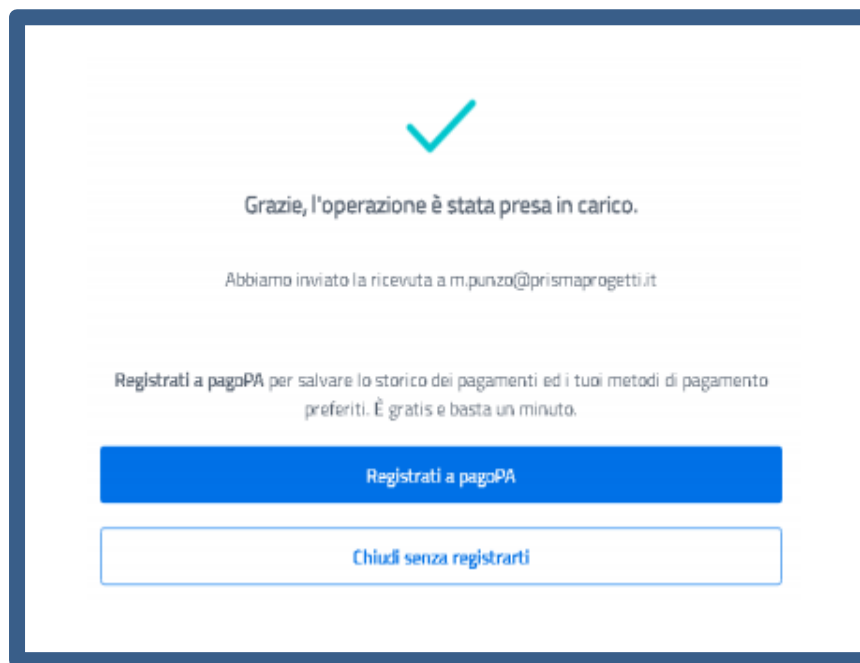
Grazie, l'operazione è stata presa in carico.

Abbiamo inviato la ricevuta a m.punzo@prismaprogetti.it

Registrati a pagoPA per salvare lo storico dei pagamenti ed i tuoi metodi di pagamento preferiti. È gratis e basta un minuto.

Registrati a pagoPA

Chiudi senza registrarti